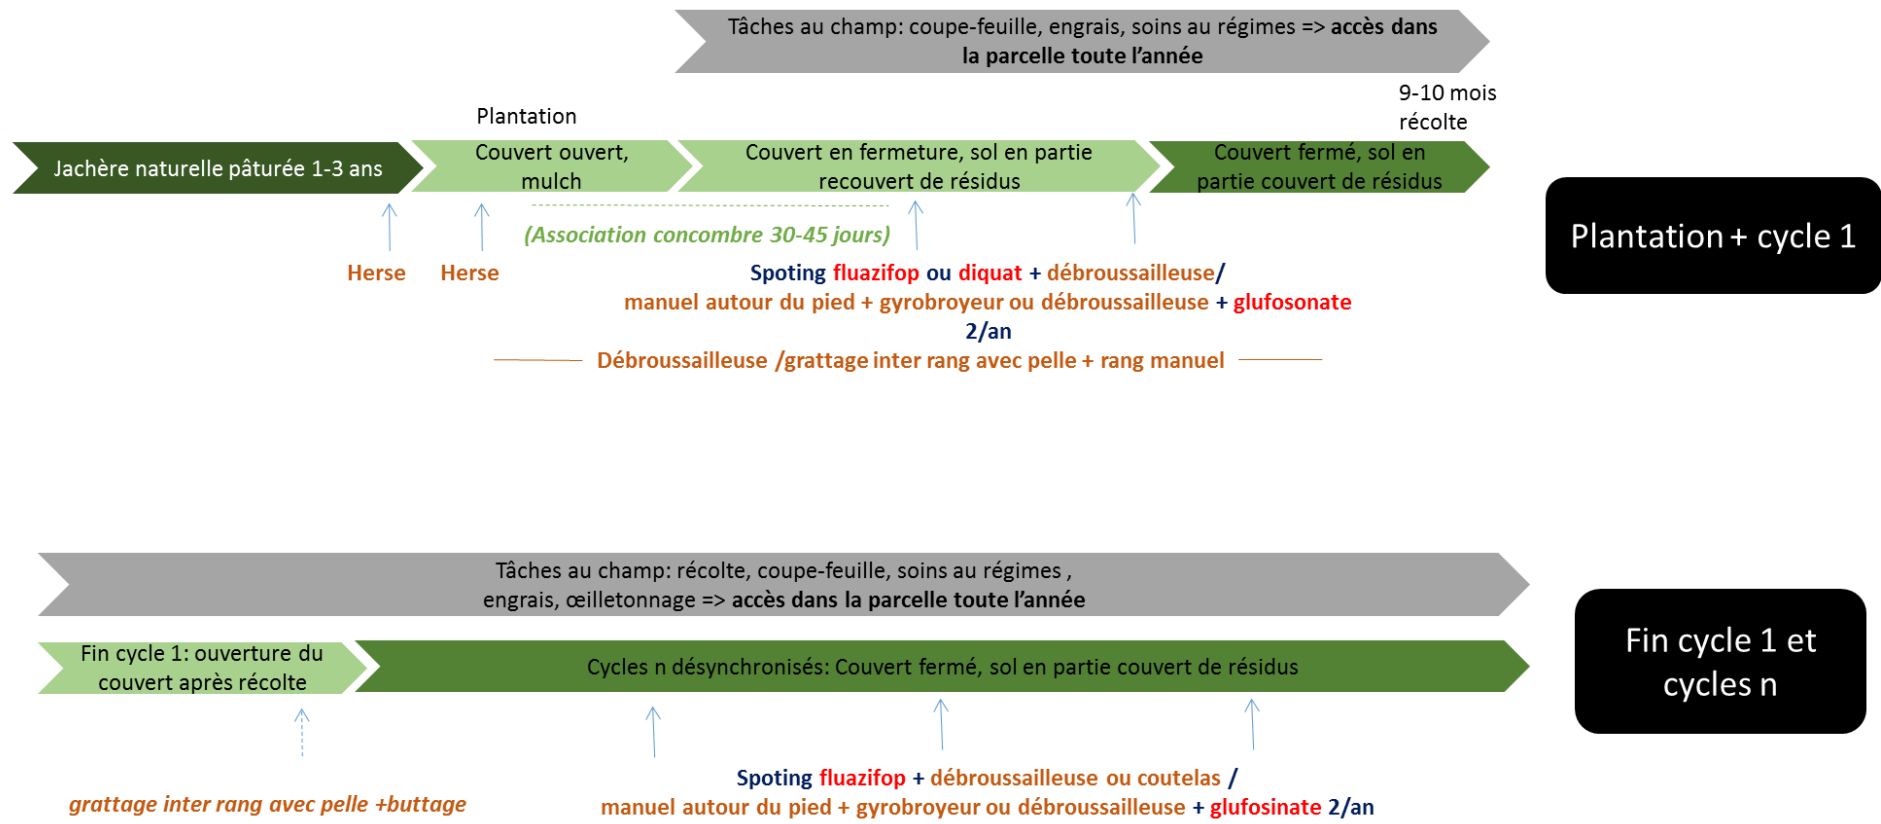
Tâches au champ: coupe-feuille, engrais, soins au régimes => accès dans la parcelle toute l'année

9-10 mois récolte

Plantation

Jachère naturelle pâturée 1-3 ans

Couvert ouvert, mulch

Couvert en fermeture, sol en partie recouvert de résidus

Couvert fermé, sol en partie couvert de résidus

Plantation + cycle 1

(Association concombre 30-45 jours)

Herse

Herse

Spoting fluazifop ou diquat + débroussailleuse/
manuel autour du pied + gyrobroyeur ou débroussailleuse + glufosonate
2/an

Débroussailleuse /grattage inter rang avec pelle + rang manuel

Tâches au champ: récolte, coupe-feuille, soins au régimes , engrais, œilletonnage => accès dans la parcelle toute l'année

Fin cycle 1: ouverture du couvert après récolte

Cycles n désynchronisés: Couvert fermé, sol en partie couvert de résidus

Fin cycle 1 et cycles n

grattage inter rang avec pelle +buttage

Spoting fluazifop + débroussailleuse ou coutelas /
manuel autour du pied + gyrobroyeur ou débroussailleuse + glufosinate 2/an